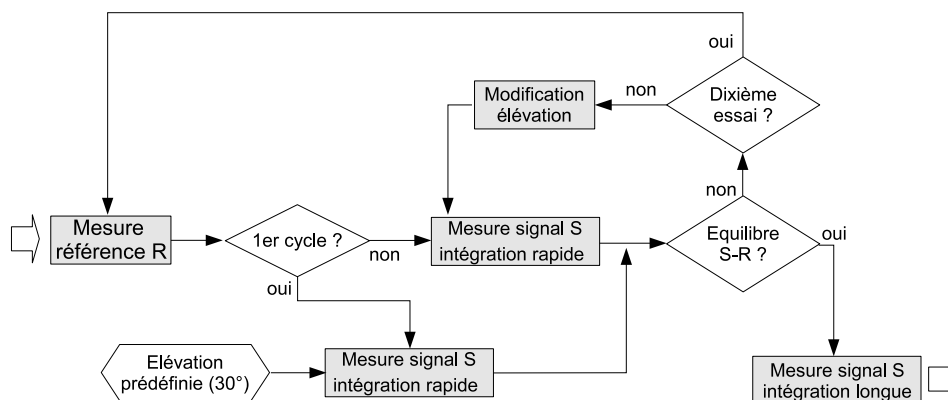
oui

Modification élévation

non

Dixième essai ?

non

Mesure référence R

1er cycle ?

non

Mesure signal S intégration rapide

Equilibre S-R ?

oui

oui

Elévation prédéfinie (30°)

Mesure signal S intégration rapide

Mesure signal S intégration longue